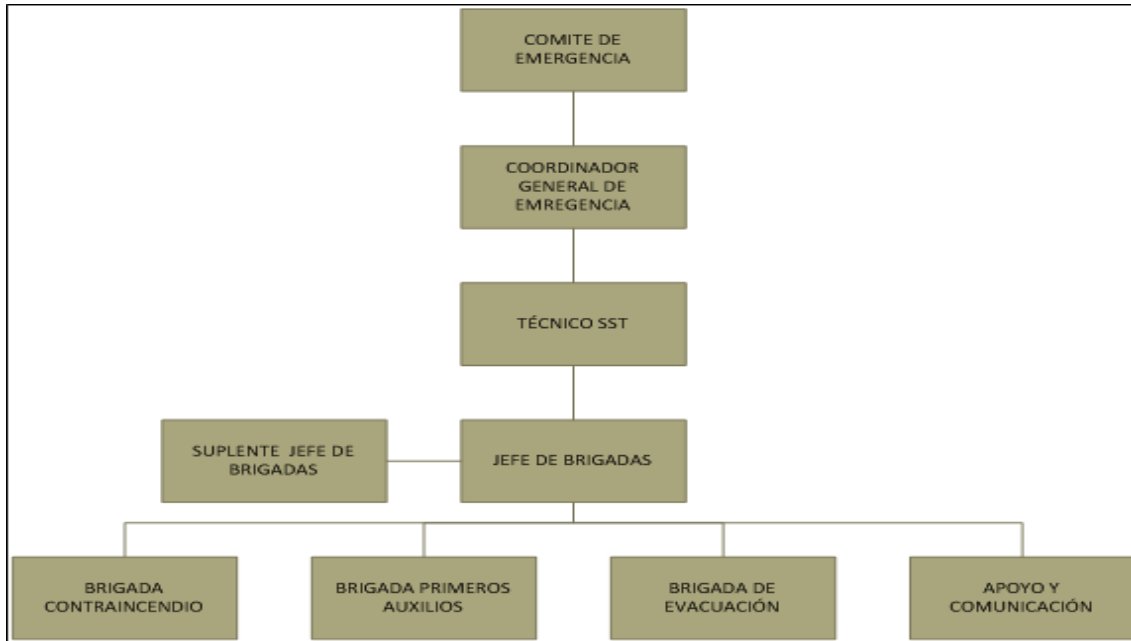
COMITE DE EMERGENCIA

COORDINADOR GENERAL DE EMREGENCIA

TÉCNICO SST

SUPLENTE JEFE DE BRIGADAS

JEFE DE BRIGADAS

BRIGADA CONTRAINCENDIO

BRIGADA PRIMEROS AUXILIOS

BRIGADA DE EVACUACIÓN

APOYO Y COMUNICACIÓN